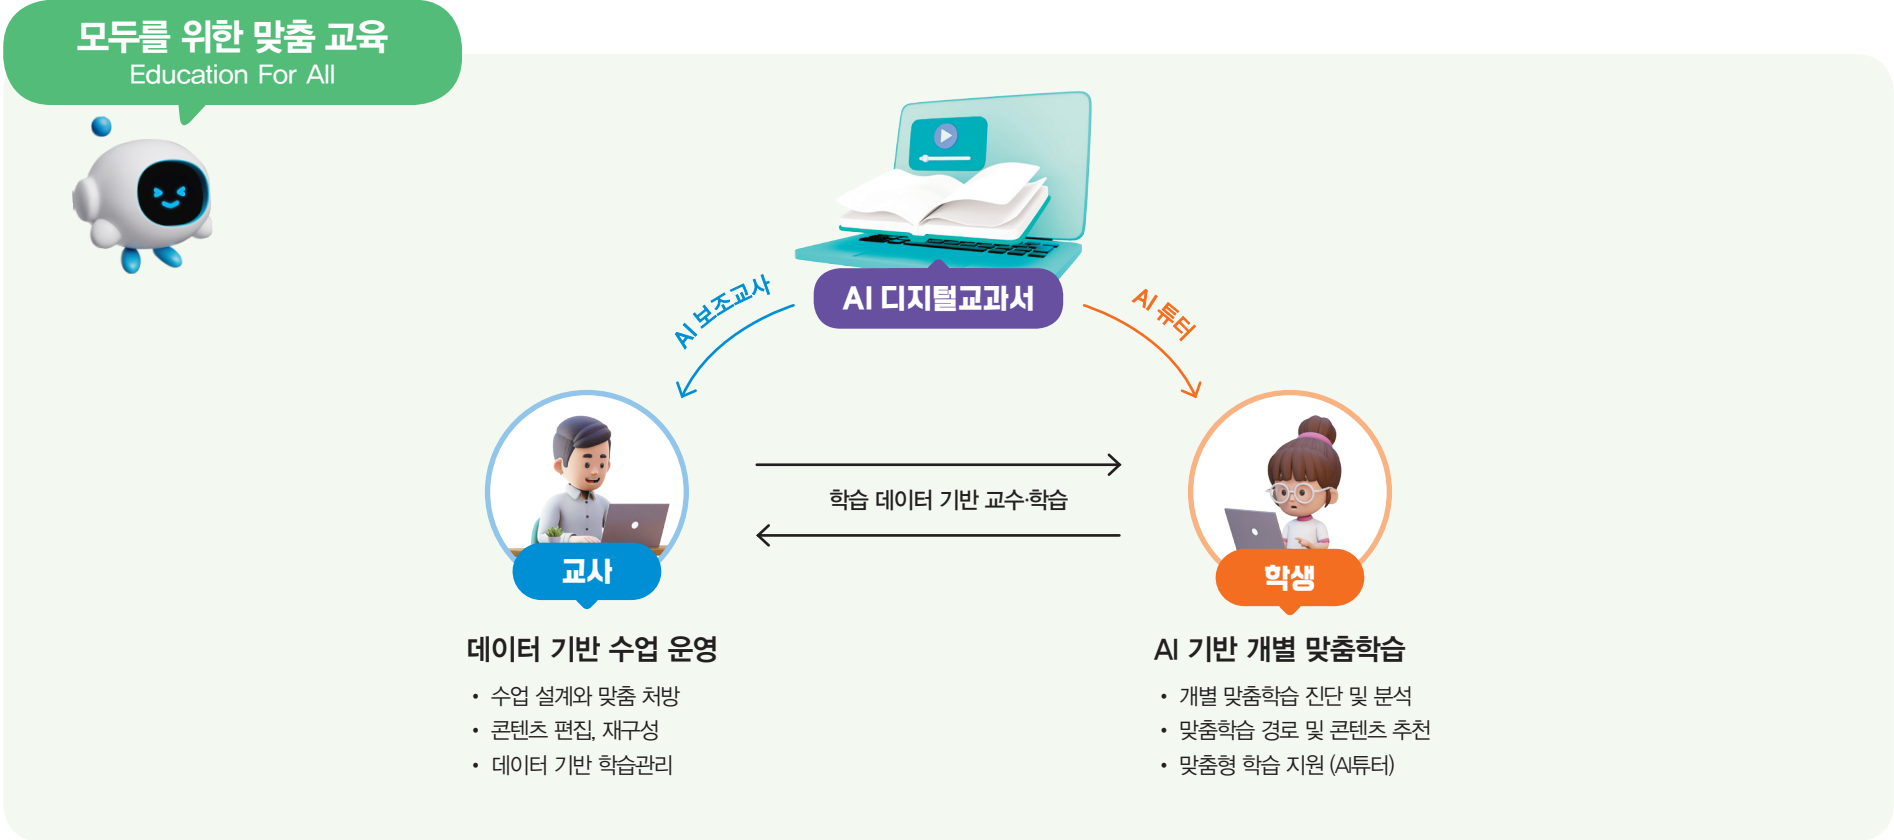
모두를 위한 맞춤 교육
Education For All

AI 디지털교과서

AI 보조교사

AI 튜터

학습 데이터 기반 교수·학습

교사

학생

데이터 기반 수업 운영
• 수업 설계와 맞춤 처방
• 콘텐츠 편집, 재구성
• 데이터 기반 학습관리

AI 기반 개별 맞춤학습
• 개별 맞춤학습 진단 및 분석
• 맞춤학습 경로 및 콘텐츠 추천
• 맞춤형 학습 지원 (AI튜터)